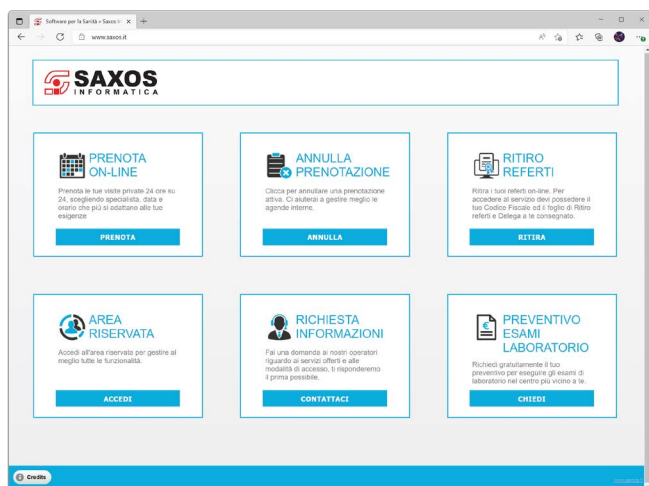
Software per la Sanità » Saxos I×

www.saxos.it

SAXOS
INFORMATICA

PRENOTA ON-LINE

Prenota le tue visite private 24 ore su 24, scegliendo specialista, data e orario che più si adattano alle tue esigenze

PRENOTA

ANNULLA PRENOTAZIONE

Clicca per annullare una prenotazione attiva. Ci aiuterai a gestire meglio le agende interne.

ANNULLA

RITIRO REFERTI

Ritira i tuoi referti on-line. Per accedere al servizio devi possedere il tuo Codice Fiscale ed il foglio di Ritiro referti e Delega a te consegnato.

RITIRA

AREA RISERVATA

Accedi all'area riservata per gestire al meglio tutte le funzionalità.

ACCEDI

RICHIESTA INFORMAZIONI

Fai una domanda ai nostri operatori riguardo ai servizi offerti e alle modalità di accesso, ti risponderemo il prima possibile.

CONTATTACI

PREVENTIVO ESAMI LABORATORIO

Richiedi gratuitamente il tuo preventivo per eseguire gli esami di laboratorio nel centro più vicino a te.

CHIEDI

Credits